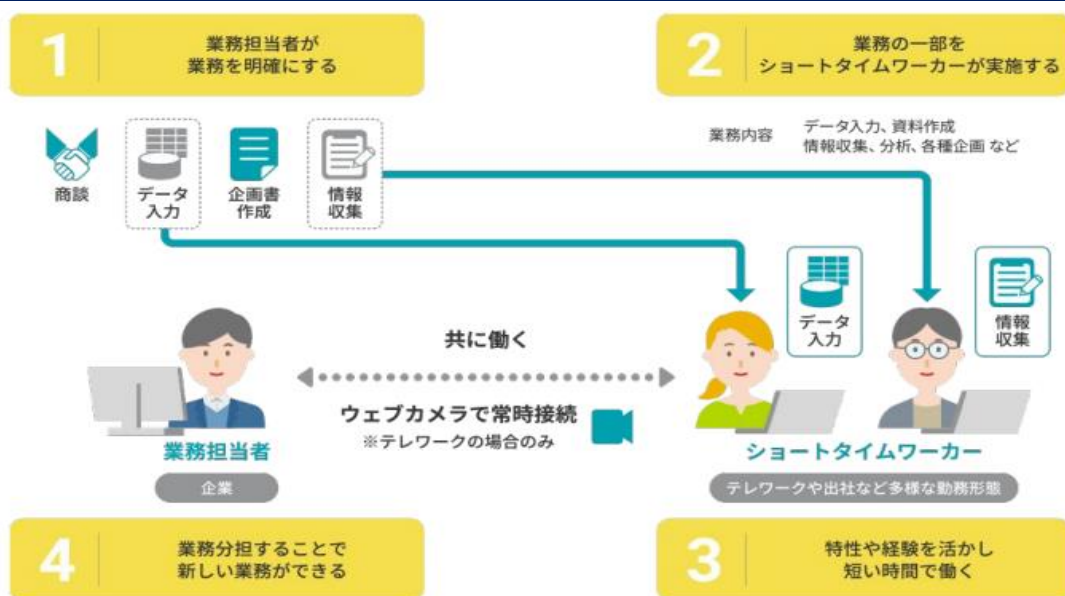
1
業務担当者が
業務を明確にする

2
業務の一部を
ショートタイムワーカーが実施する

商談

データ
入力

企画書
作成

情報
収集

業務内容　データ入力、資料作成
情報収集、分析、各種企画 など

データ
入力

情報
収集

共に働く

ウェブカメラで常時接続
※テレワークの場合のみ

業務担当者

企業

ショートタイムワーカー

テレワークや出社など多様な勤務形態

4
業務分担することで
新しい業務ができる

3
特性や経験を活かし
短い時間で働く